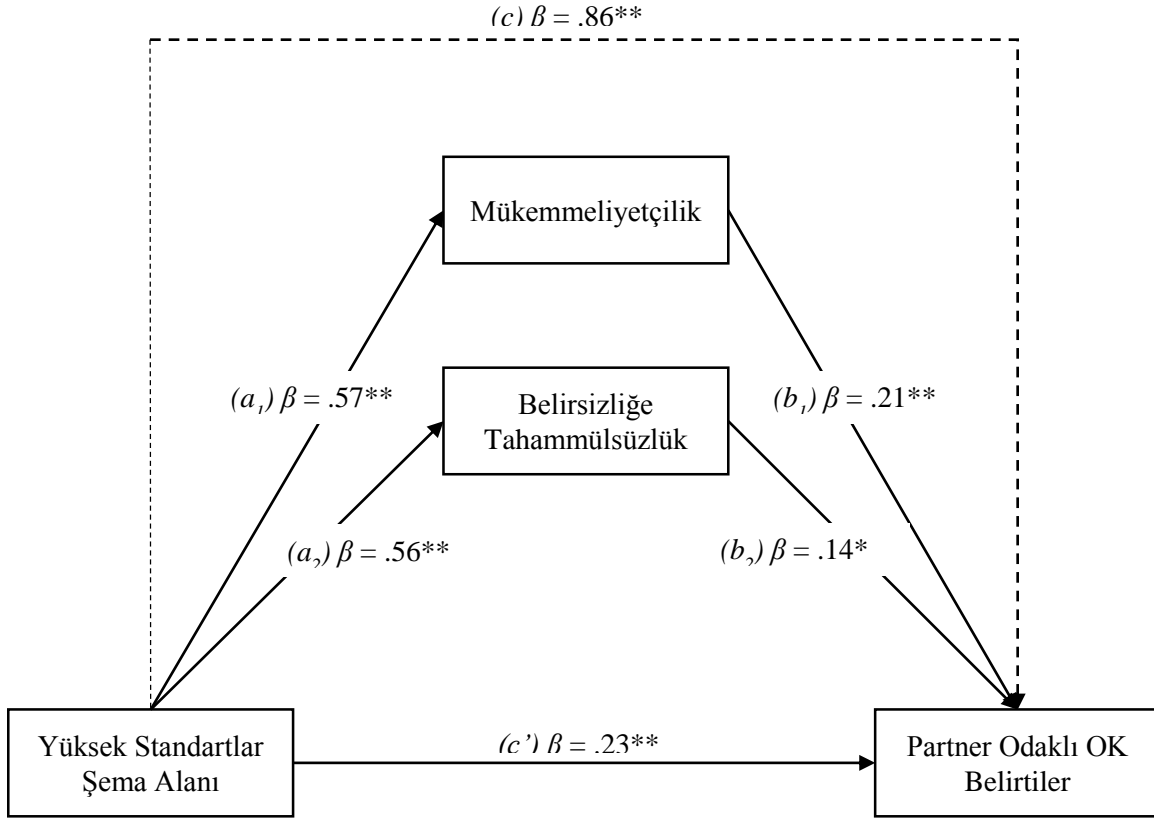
(c) $\beta$ = .86**

Mükemmeliyetçilik

$(a_1)$ $\beta$ = .57**

Belirsizliğe Tahammülsüzlük

$(b_1)$ $\beta$ = .21**

$(a_2)$ $\beta$ = .56**

$(b_2)$ $\beta$ = .14*

Yüksek Standartlar Şema Alanı

(c') $\beta$ = .23**

Partner Odaklı OK Belirtiler